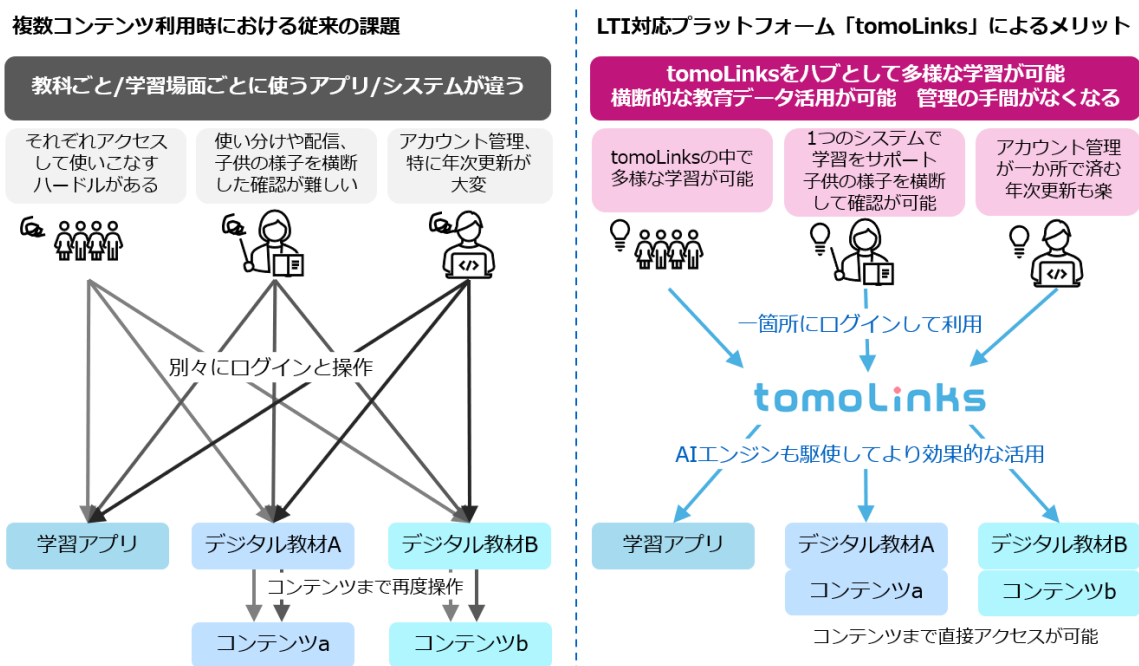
複数コンテンツ利用時における従来の課題

教科ごと/学習場面ごとに使うアプリ/システムが違う

それぞれアクセスして使いこなすハードルがある

使い分けや配信、子供の様子を横断した確認が難しい

アカウント管理、特に年次更新が大変

別々にログインと操作

学習アプリ

デジタル教材A

デジタル教材B

コンテンツまで再度操作

コンテンツa

コンテンツb

LTI対応プラットフォーム「tomoLinks」によるメリット

tomoLinksをハブとして多様な学習が可能
横断的な教育データ活用が可能　管理の手間がなくなる

tomoLinksの中で多様な学習が可能

1つのシステムで学習をサポート子供の様子を横断して確認が可能

アカウント管理が一か所で済む年次更新も楽

一箇所にログインして利用

tomoLinks

AIエンジンも駆使してより効果的な活用

学習アプリ

デジタル教材A

コンテンツa

デジタル教材B

コンテンツb

コンテンツまで直接アクセスが可能